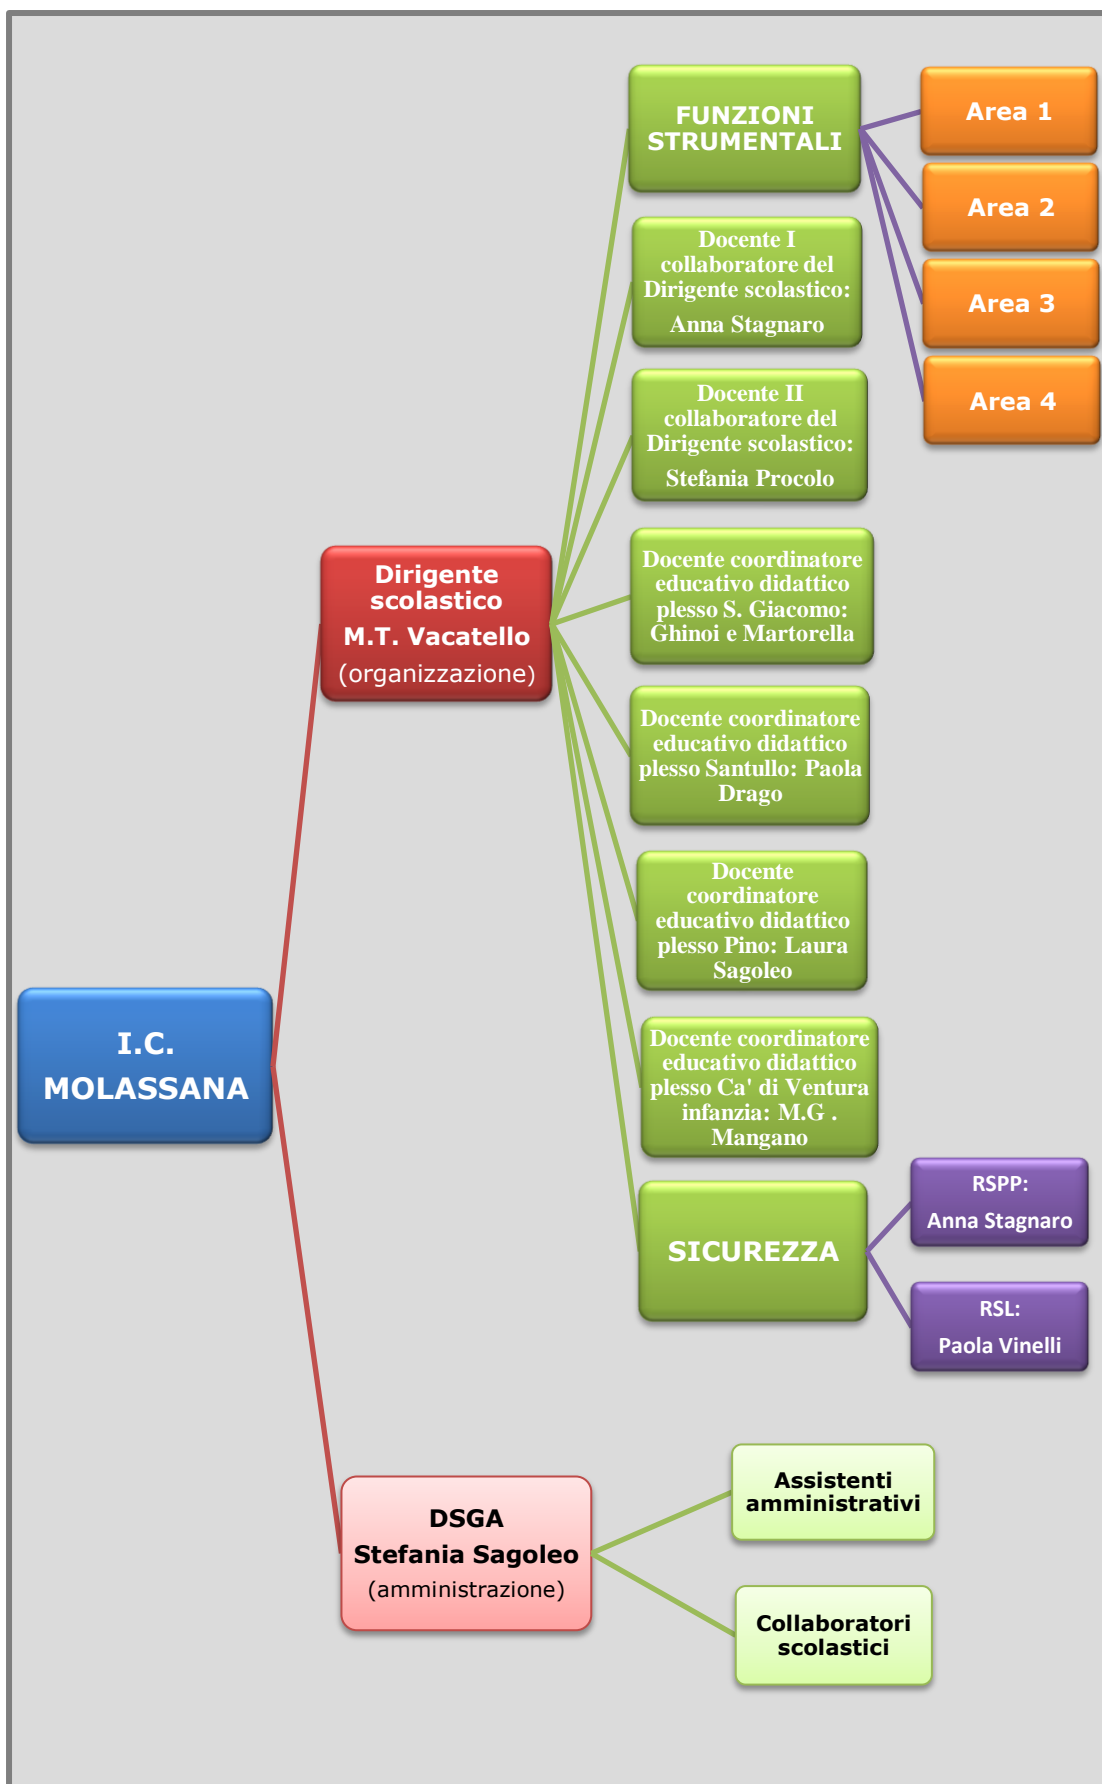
FUNZIONI STRUMENTALI

Area 1

Area 2

Area 3

Area 4

Docente I collaboratore del Dirigente scolastico:

Anna Stagnaro

Docente II collaboratore del Dirigente scolastico:

Stefania Procolo

Dirigente scolastico

M.T. Vacatello

(organizzazione)

Docente coordinatore educativo didattico plesso S. Giacomo: Ghinoi e Martorella

Docente coordinatore educativo didattico plesso Santullo: Paola Drago

Docente coordinatore educativo didattico plesso Pino: Laura Sagoleo

I.C. MOLASSANA

Docente coordinatore educativo didattico plesso Ca' di Ventura infanzia: M.G . Mangano

SICUREZZA

RSPP:

Anna Stagnaro

RSL:

Paola Vinelli

DSGA

Stefania Sagoleo

(amministrazione)

Assistenti amministrativi

Collaboratori scolastici